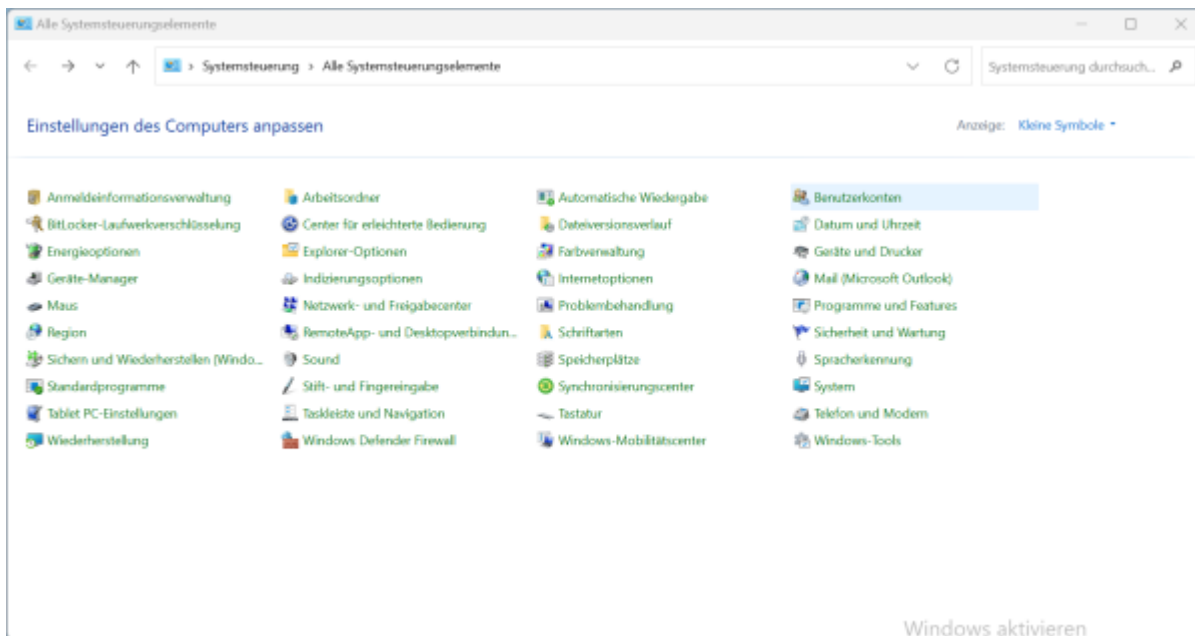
Alle Systemsteuerungselemente

Systemsteuerung > Alle Systemsteuerungselemente

Systemsteuerung durchsuch...

Einstellungen des Computers anpassen

Anzeige: Kleine Symbole

Anmeldeinformationsverwaltung
BitLocker-Laufwerkverschlüsselung
Energieoptionen
Geräte-Manager
Maus
Region
Sichern und Wiederherstellen (Windo...
Standardprogramme
Tablet PC-Einstellungen
Wiederherstellung

Arbeitsordner
Center für erleichterte Bedienung
Explorer-Optionen
Indizierungsoptionen
Netzwerk- und Freigabecenter
RemoteApp- und Desktopverbindun...
Sound
Stift- und Fingereingabe
Taskleiste und Navigation
Windows Defender Firewall

Automatische Wiedergabe
Dateiversionsverlauf
Farbverwaltung
Internetoptionen
Problembehandlung
Schriftarten
Speicherplätze
Synchronisierungscenter
Tastatur
Windows-Mobilitätscenter

Benutzerkonten
Datum und Uhrzeit
Geräte und Drucker
Mail (Microsoft Outlook)
Programme und Features
Sicherheit und Wartung
Spracherkennung
System
Telefon und Modem
Windows-Tools

Windows aktivieren